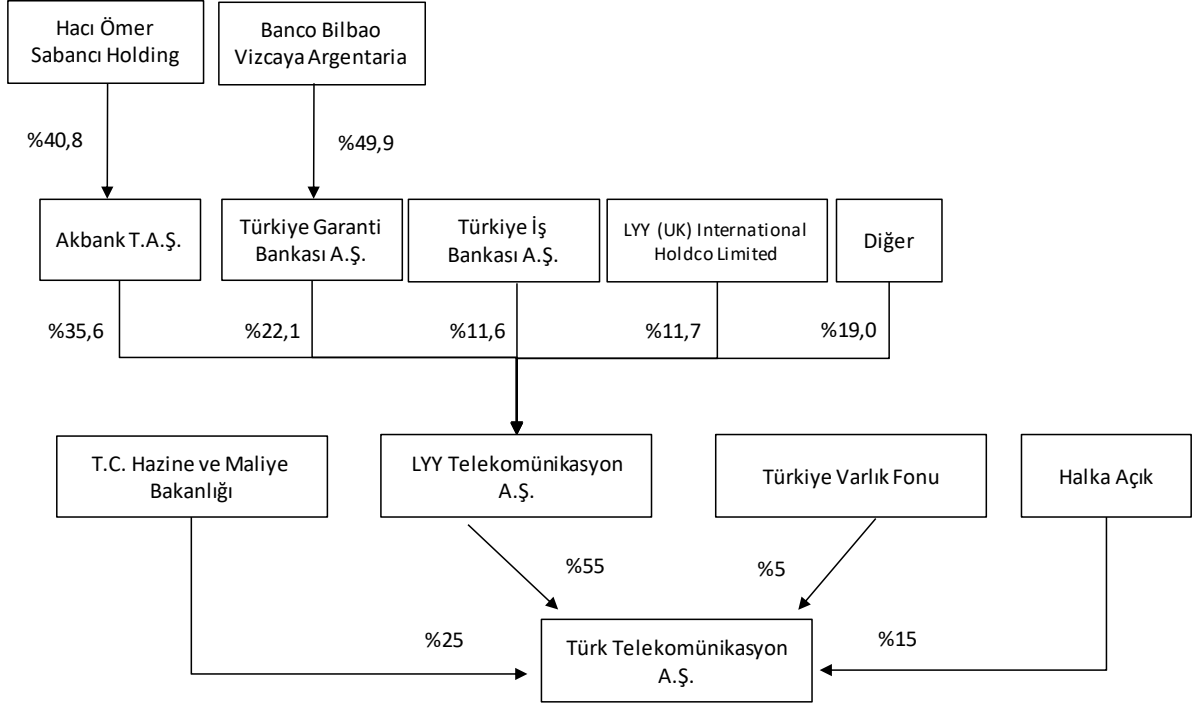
Hacı Ömer Sabancı Holding

Banco Bilbao Vizcaya Argentaria

%40,8

%49,9

Akbank T.A.Ş.

Türkiye Garanti Bankası A.Ş.

Türkiye İş Bankası A.Ş.

LYY (UK) International Holdco Limited

Diğer

%35,6

%22,1

%11,6

%11,7

%19,0

T.C. Hazine ve Maliye Bakanlığı

LYY Telekomünikasyon A.Ş.

Türkiye Varlık Fonu

Halka Açık

%55

%5

%25

%15

Türk Telekomünikasyon A.Ş.